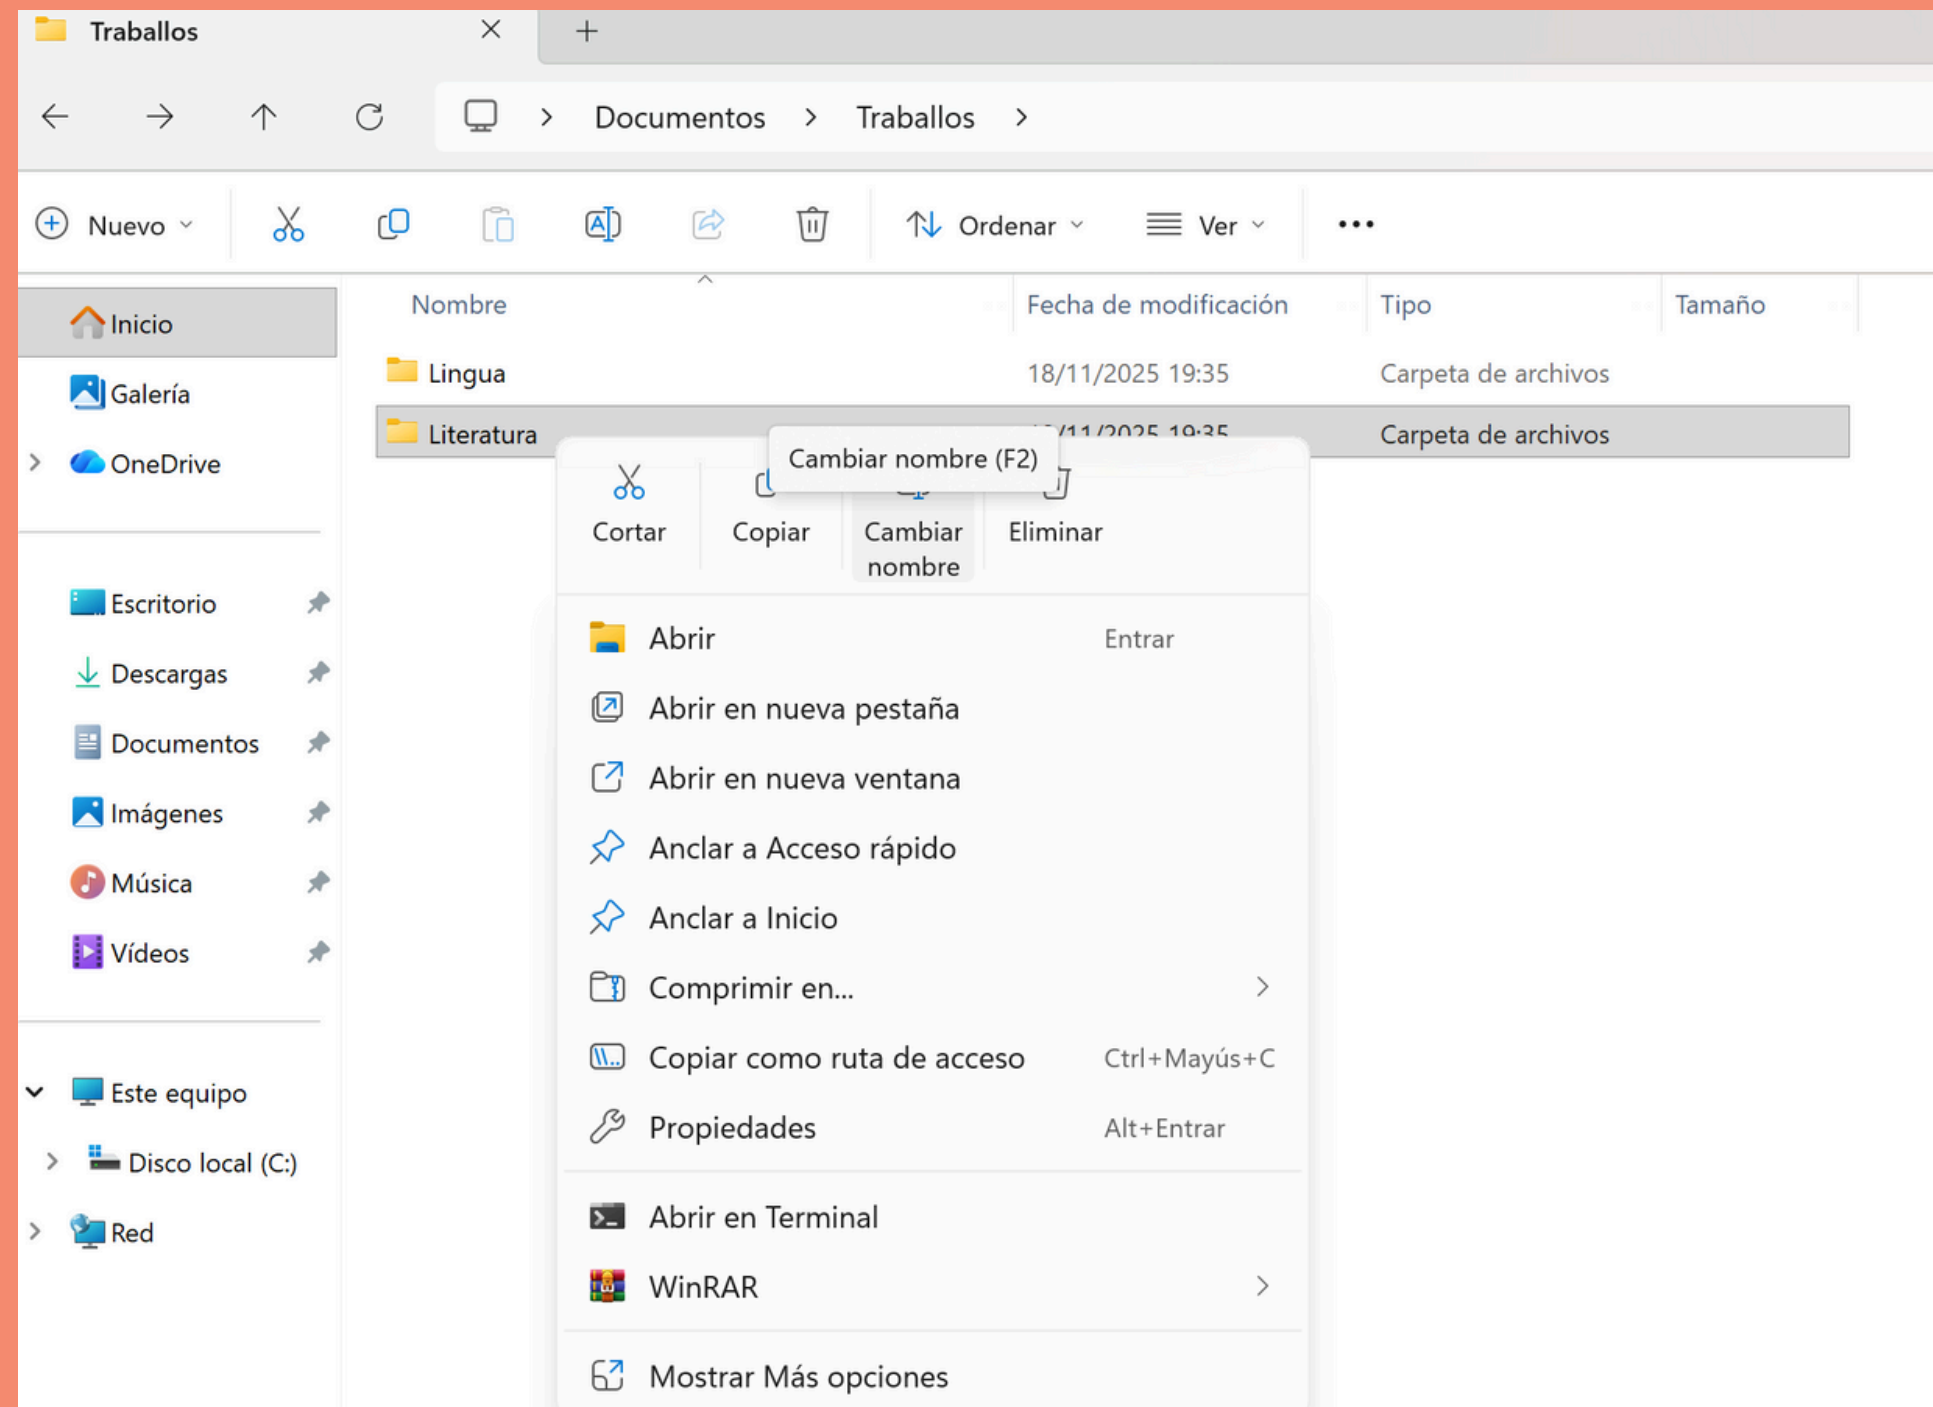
Traballos

Documentos > Traballos >

Nuevo
Ordenar
Ver
...

Inicio
Galería
OneDrive

Escritorio
Descargas
Documentos
Imágenes
Música
Vídeos

Este equipo
Disco local (C:)
Red

| Nombre | Fecha de modificación | Tipo | Tamaño |
|---|---|---|---|
| Lingua | 18/11/2025 19:35 | Carpeta de archivos | |
| Literatura | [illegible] | Carpeta de archivos | |

Cambiar nombre (F2)

Cortar
Copiar
Cambiar nombre
Eliminar

Abrir Entrar
Abrir en nueva pestaña
Abrir en nueva ventana
Anclar a Acceso rápido
Anclar a Inicio
Comprimir en...
Copiar como ruta de acceso Ctrl+Mayús+C
Propiedades Alt+Entrar
Abrir en Terminal
WinRAR
Mostrar Más opciones